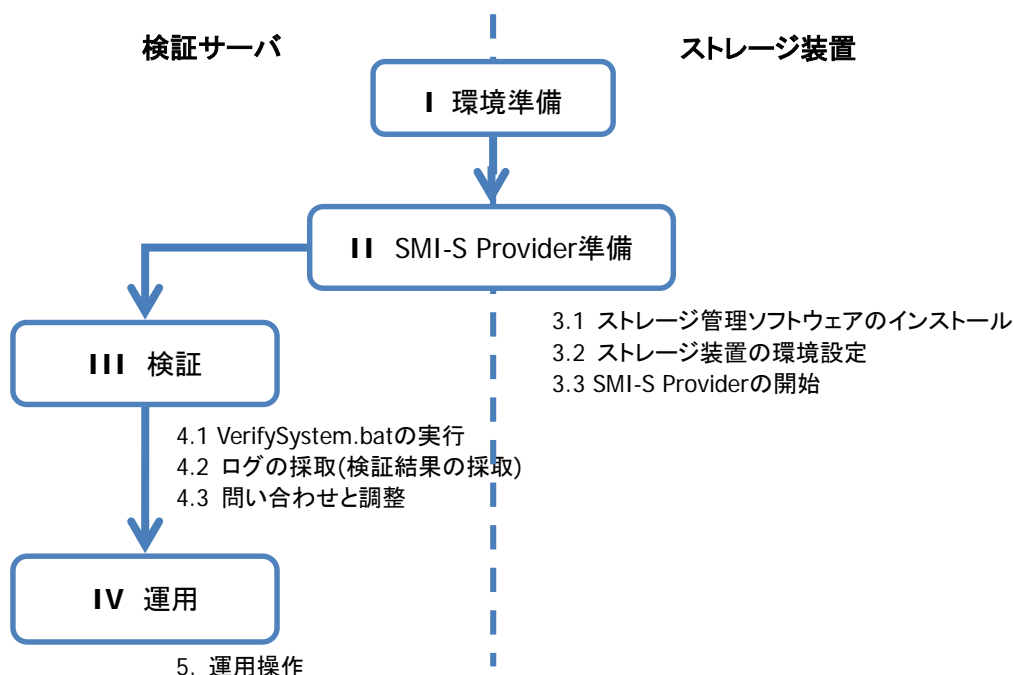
検証サーバ

ストレージ装置

I 環境準備

II SMI-S Provider準備

3.1 ストレージ管理ソフトウェアのインストール
3.2 ストレージ装置の環境設定
3.3 SMI-S Providerの開始

III 検証

4.1 VerifySystem.batの実行
4.2 ログの採取(検証結果の採取)
4.3 問い合わせと調整

IV 運用

5. 運用操作